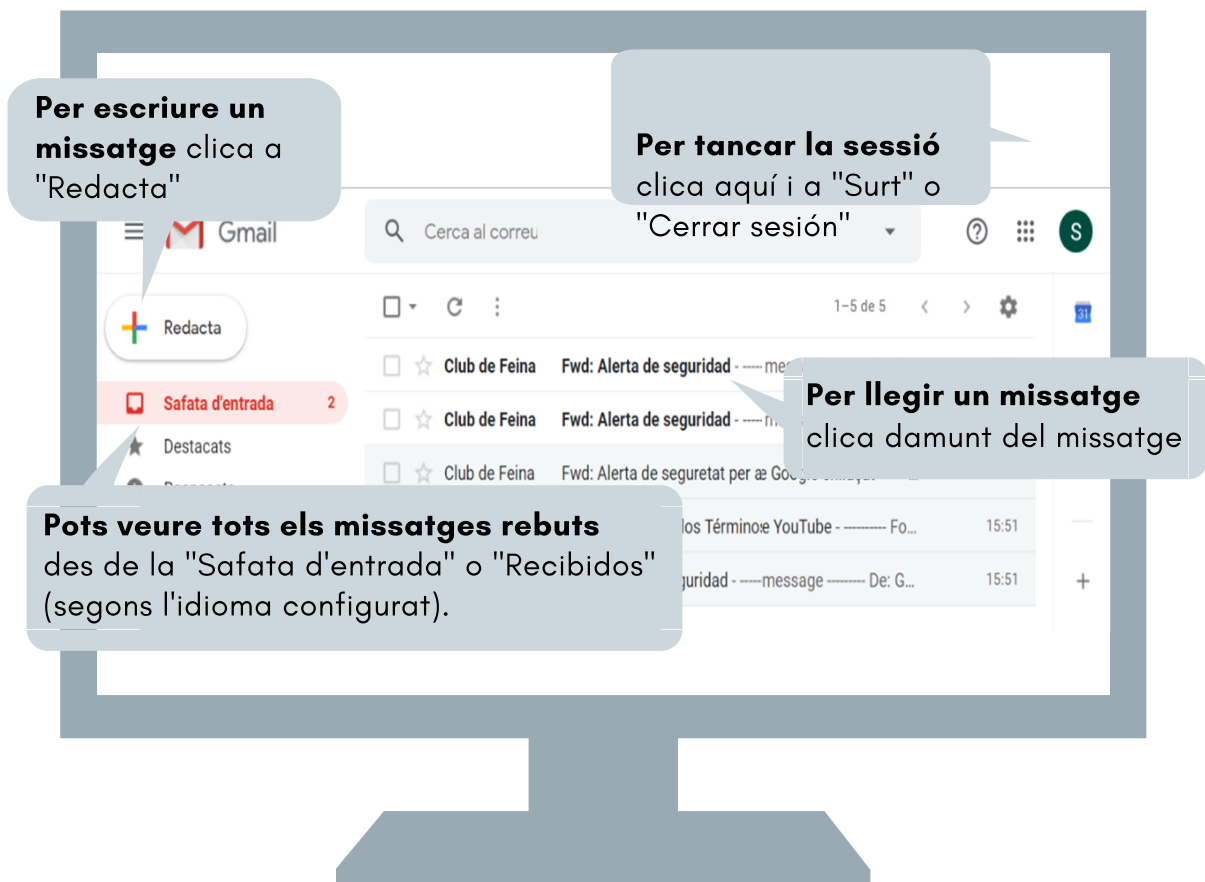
**Per escriure un missatge** clica a "Redacta"

**Per tancar la sessió** clica aquí i a "Surt" o "Cerrar sesión"

Gmail

Cerca al correu

S

1–5 de 5

31

Redacta

Club de Feina Fwd: Alerta de seguridad - ----- me

Club de Feina Fwd: Alerta de seguridad - ----- m

Club de Feina Fwd: Alerta de seguretat per a Google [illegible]

**Per llegir un missatge** clica damunt del missatge

Safata d'entrada 2

Destacats

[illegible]los Términos YouTube - --------- Fo... 15:51

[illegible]guridad - -----message --------- De: G... 15:51

**Pots veure tots els missatges rebuts** des de la "Safata d'entrada" o "Recibidos" (segons l'idioma configurat).